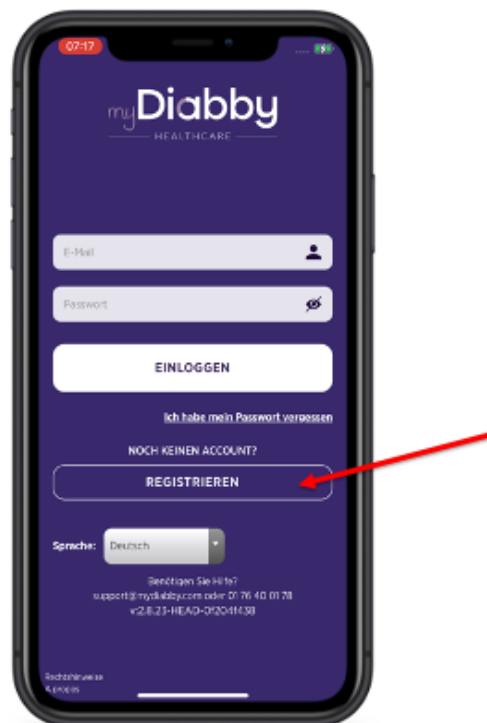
07:17

myDiabby
HEALTHCARE

E-Mail

Passwort

EINLOGGEN

Ich habe mein Passwort vergessen

NOCH KEINEN ACCOUNT?

REGISTRIEREN

Sprache: Deutsch

Benötigen Sie Hilfe?
support@mydiabby.com oder 01 76 40 01 78
v2.8.23-HEAD-0f2041438

Rechtshinweise
À propos